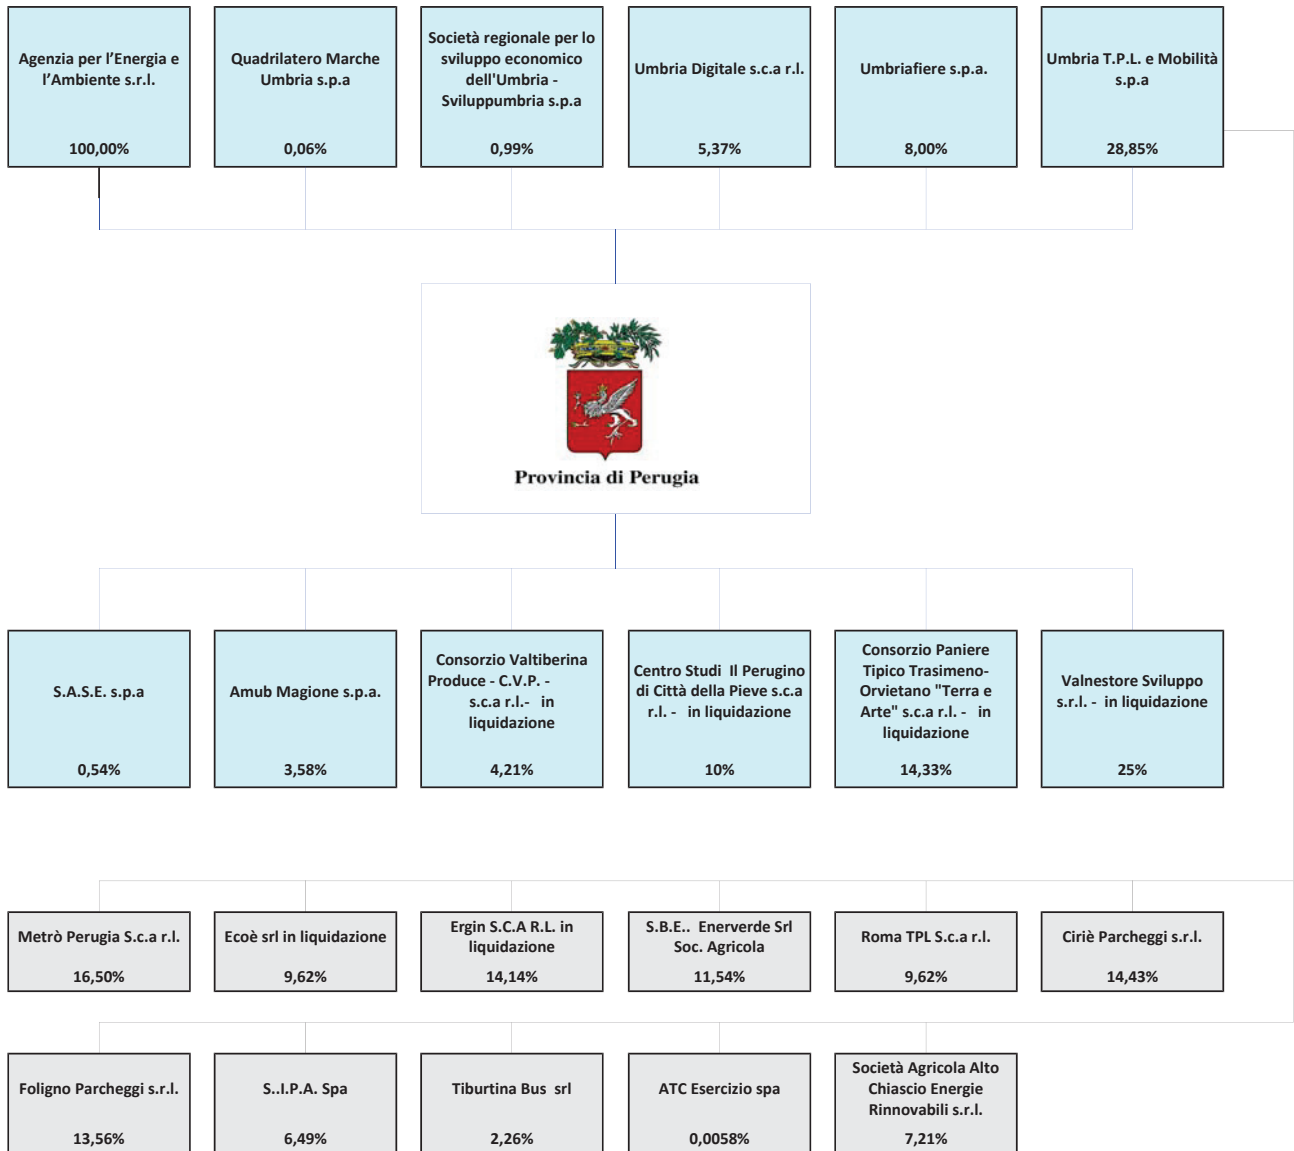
Agenzia per l'Energia e l'Ambiente s.r.l.

100,00%

Quadrilatero Marche Umbria s.p.a

0,06%

Società regionale per lo sviluppo economico dell'Umbria - Sviluppumbria s.p.a

0,99%

Umbria Digitale s.c.a r.l.

5,37%

Umbriafiere s.p.a.

8,00%

Umbria T.P.L. e Mobilità s.p.a

28,85%

Provincia di Perugia

S.A.S.E. s.p.a

0,54%

Amub Magione s.p.a.

3,58%

Consorzio Valtiberina Produce - C.V.P. - s.c.a r.l.- in liquidazione

4,21%

Centro Studi Il Perugino di Città della Pieve s.c.a r.l. - in liquidazione

10%

Consorzio Paniere Tipico Trasimeno-Orvietano "Terra e Arte" s.c.a r.l. - in liquidazione

14,33%

Valnestore Sviluppo s.r.l. - in liquidazione

25%

Metrò Perugia S.c.a r.l.

16,50%

Ecoè srl in liquidazione

9,62%

Ergin S.C.A R.L. in liquidazione

14,14%

S.B.E.. Enerverde Srl Soc. Agricola

11,54%

Roma TPL S.c.a r.l.

9,62%

Ciriè Parcheggi s.r.l.

14,43%

Foligno Parcheggi s.r.l.

13,56%

S..I.P.A. Spa

6,49%

Tiburtina Bus srl

2,26%

ATC Esercizio spa

0,0058%

Società Agricola Alto Chiascio Energie Rinnovabili s.r.l.

7,21%